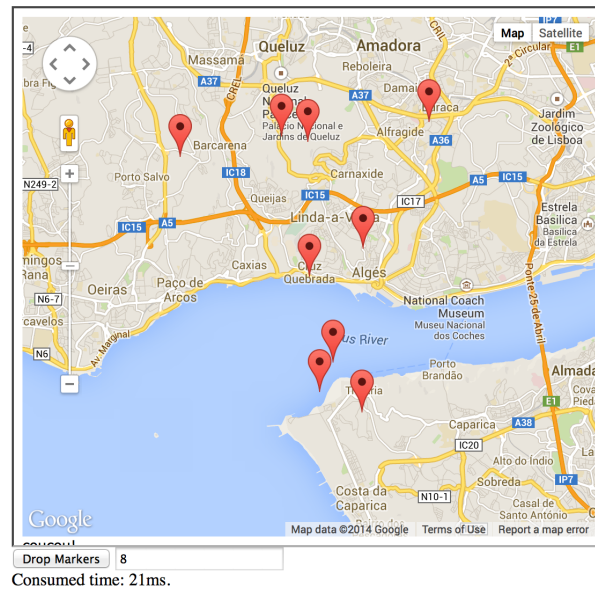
Map Satellite

Queluz
Amadora
Massama
A37
Reboleira
Queluz
Palácio Nacional e Jardins de Queluz
A37
Damaia
Buraca
Jardim Zoológico de Lisboa
Alfragide
A36
Barcarena
Porto Salvo
IC18
Carnaxide
N249-2
A5
IC15
Queijas
IC15
IC17
A5
IC15
Linda-a-Velha
Estrela
Basílica
Basílica da Estrela
Caxias
Cruz Quebrada
Algés
Paço de Arcos
Oeiras
N6-7
National Coach Museum
Museu Nacional dos Coches
Tagus River
Ponte 25 de Abril
N6
Porto Brandão
Almada
Trafaria
A38
Caparica
IC20
Vale do Índio
Sobreda
Costa da Caparica
N10-1
Casal de São Braz
Santo António
E1
IP7
A37
2ª Circular
CREL
Google
Map data ©2014 Google Terms of Use Report a map error
coucou!
Drop Markers 8
Consumed time: 21ms.